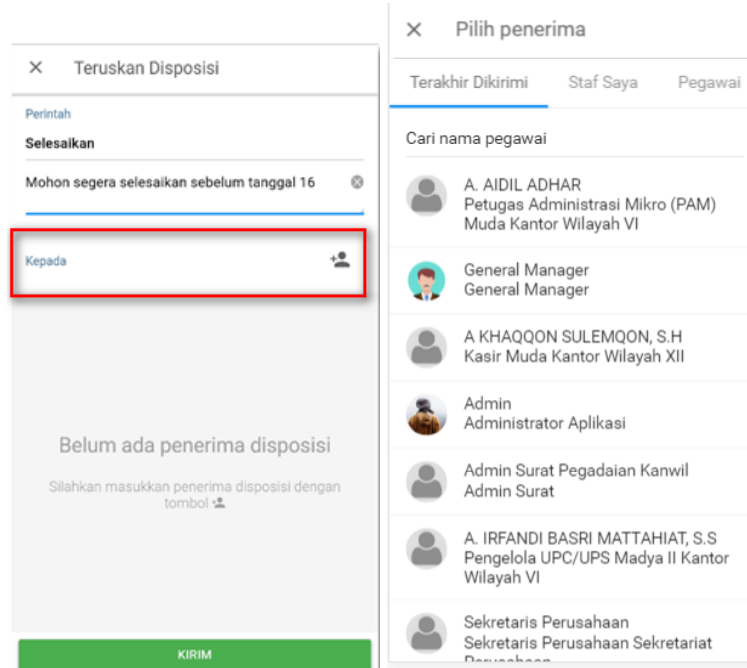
✕ Teruskan Disposisi

Perintah

Selesaikan

Mohon segera selesaikan sebelum tanggal 16

Kepada

Belum ada penerima disposisi

Silahkan masukkan penerima disposisi dengan tombol

KIRIM

✕ Pilih penerima

Terakhir Dikirimi | Staf Saya | Pegawai

Cari nama pegawai

A. AIDIL ADHAR
Petugas Administrasi Mikro (PAM) Muda Kantor Wilayah VI

General Manager
General Manager

A KHAQQON SULEMQON, S.H
Kasir Muda Kantor Wilayah XII

Admin
Administrator Aplikasi

Admin Surat Pegadaian Kanwil
Admin Surat

A. IRFANDI BASRI MATTAHIAT, S.S
Pengelola UPC/UPS Madya II Kantor Wilayah VI

Sekretaris Perusahaan
Sekretaris Perusahaan Sekretariat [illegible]